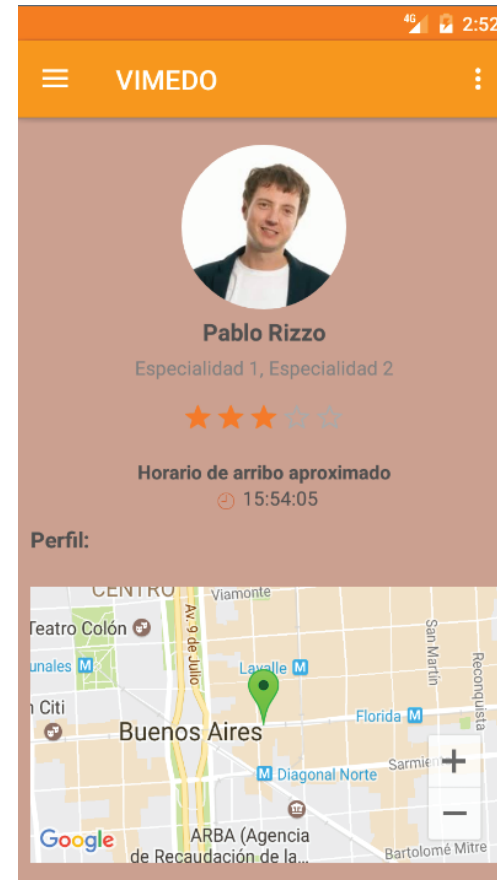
4G 2:52

VIMEDO

Pablo Rizzo

Especialidad 1, Especialidad 2

Horario de arribo aproximado

15:54:05

Perfil:

CENTRO
Viamonte
Teatro Colón
Av. 9 de Julio
unales
Lavalle
San Martín
Reconquista
Citi
Buenos Aires
Florida
Diagonal Norte
Sarmiento
+
−
Google
ARBA (Agencia de Recaudación de la...
Bartolomé Mitre